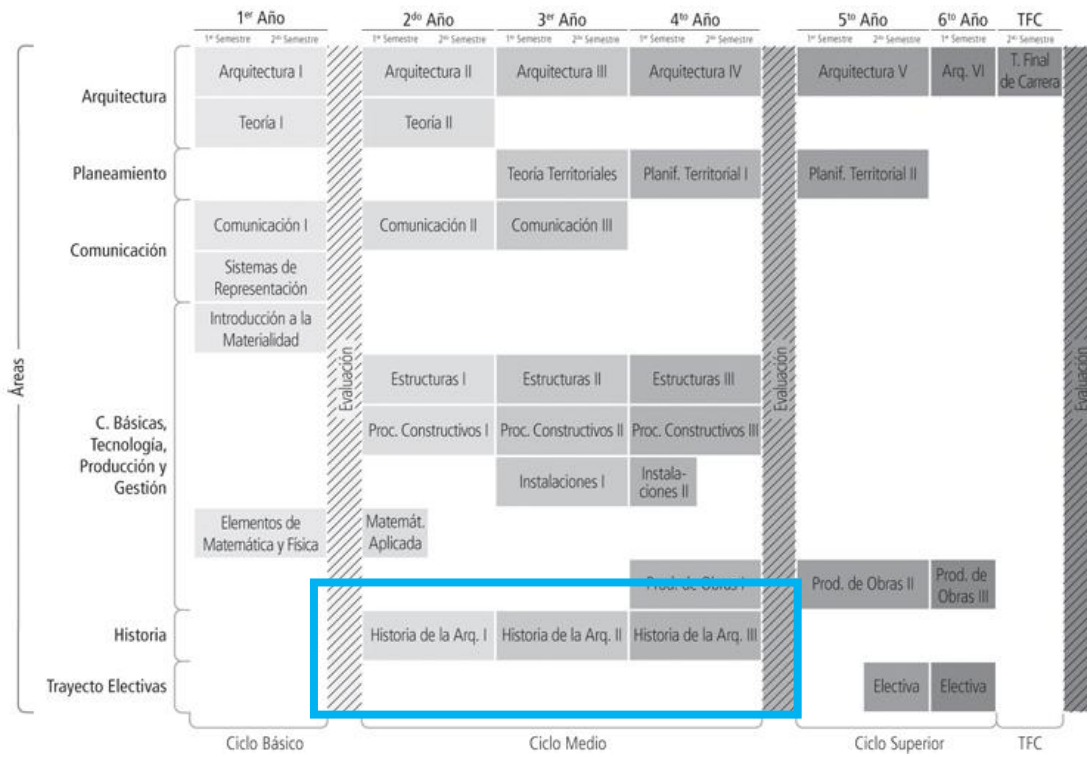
| | 1$^{er}$ Año | | 2$^{do}$ Año | 3$^{er}$ Año | 4$^{to}$ Año | | 5$^{to}$ Año | 6$^{to}$ Año | TFC |
|---|---|---|---|---|---|---|---|---|---|
| | 1$^{er}$ Semestre 2$^{do}$ Semestre | | 1$^{er}$ Semestre 2$^{do}$ Semestre | 1$^{er}$ Semestre 2$^{do}$ Semestre | 1$^{er}$ Semestre 2$^{do}$ Semestre | | 1$^{er}$ Semestre 2$^{do}$ Semestre | 1$^{er}$ Semestre | 2$^{do}$ Semestre |
| Arquitectura | Arquitectura I | Evaluación | Arquitectura II | Arquitectura III | Arquitectura IV | Evaluación | Arquitectura V | Arq. VI | T. Final de Carrera |
| | Teoría I | | Teoría II | | | | | | |
| Planeamiento | | | | Teoría Territoriales | Planif. Territorial I | | Planif. Territorial II | | |
| Comunicación | Comunicación I | | Comunicación II | Comunicación III | | | | | |
| | Sistemas de Representación | | | | | | | | |
| C. Básicas, Tecnología, Producción y Gestión | Introducción a la Materialidad | | | | | | | | |
| | | | Estructuras I | Estructuras II | Estructuras III | | | | |
| | | | Proc. Constructivos I | Proc. Constructivos II | Proc. Constructivos III | | | | |
| | | | | Instalaciones I | Instalaciones II | | | | |
| | Elementos de Matemática y Física | | Matemát. Aplicada | | | | | | |
| | | | | | Prod. de Obras I | | Prod. de Obras II | Prod. de Obras III | |
| Historia | | | Historia de la Arq. I | Historia de la Arq. II | Historia de la Arq. III | | | | |
| Trayecto Electivas | | | | | | | Electiva | Electiva | |
| | Ciclo Básico | | Ciclo Medio | | | | Ciclo Superior | | TFC |

Áreas

Evaluación